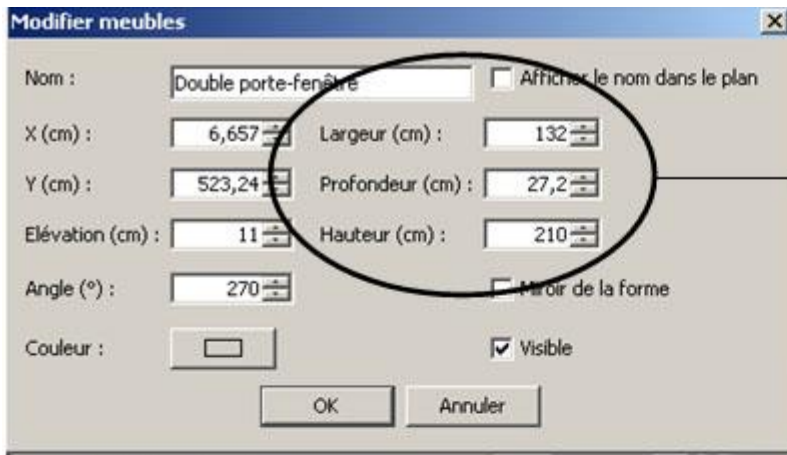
Modifier meubles

Nom : Double porte-fenêtre

Afficher le nom dans le plan

X (cm) : 6,657

Largeur (cm) : 132

Y (cm) : 523,24

Profondeur (cm) : 27,2

Elévation (cm) : 11

Hauteur (cm) : 210

Angle (°) : 270

Miroir de la forme

Couleur :

Visible

OK

Annuler